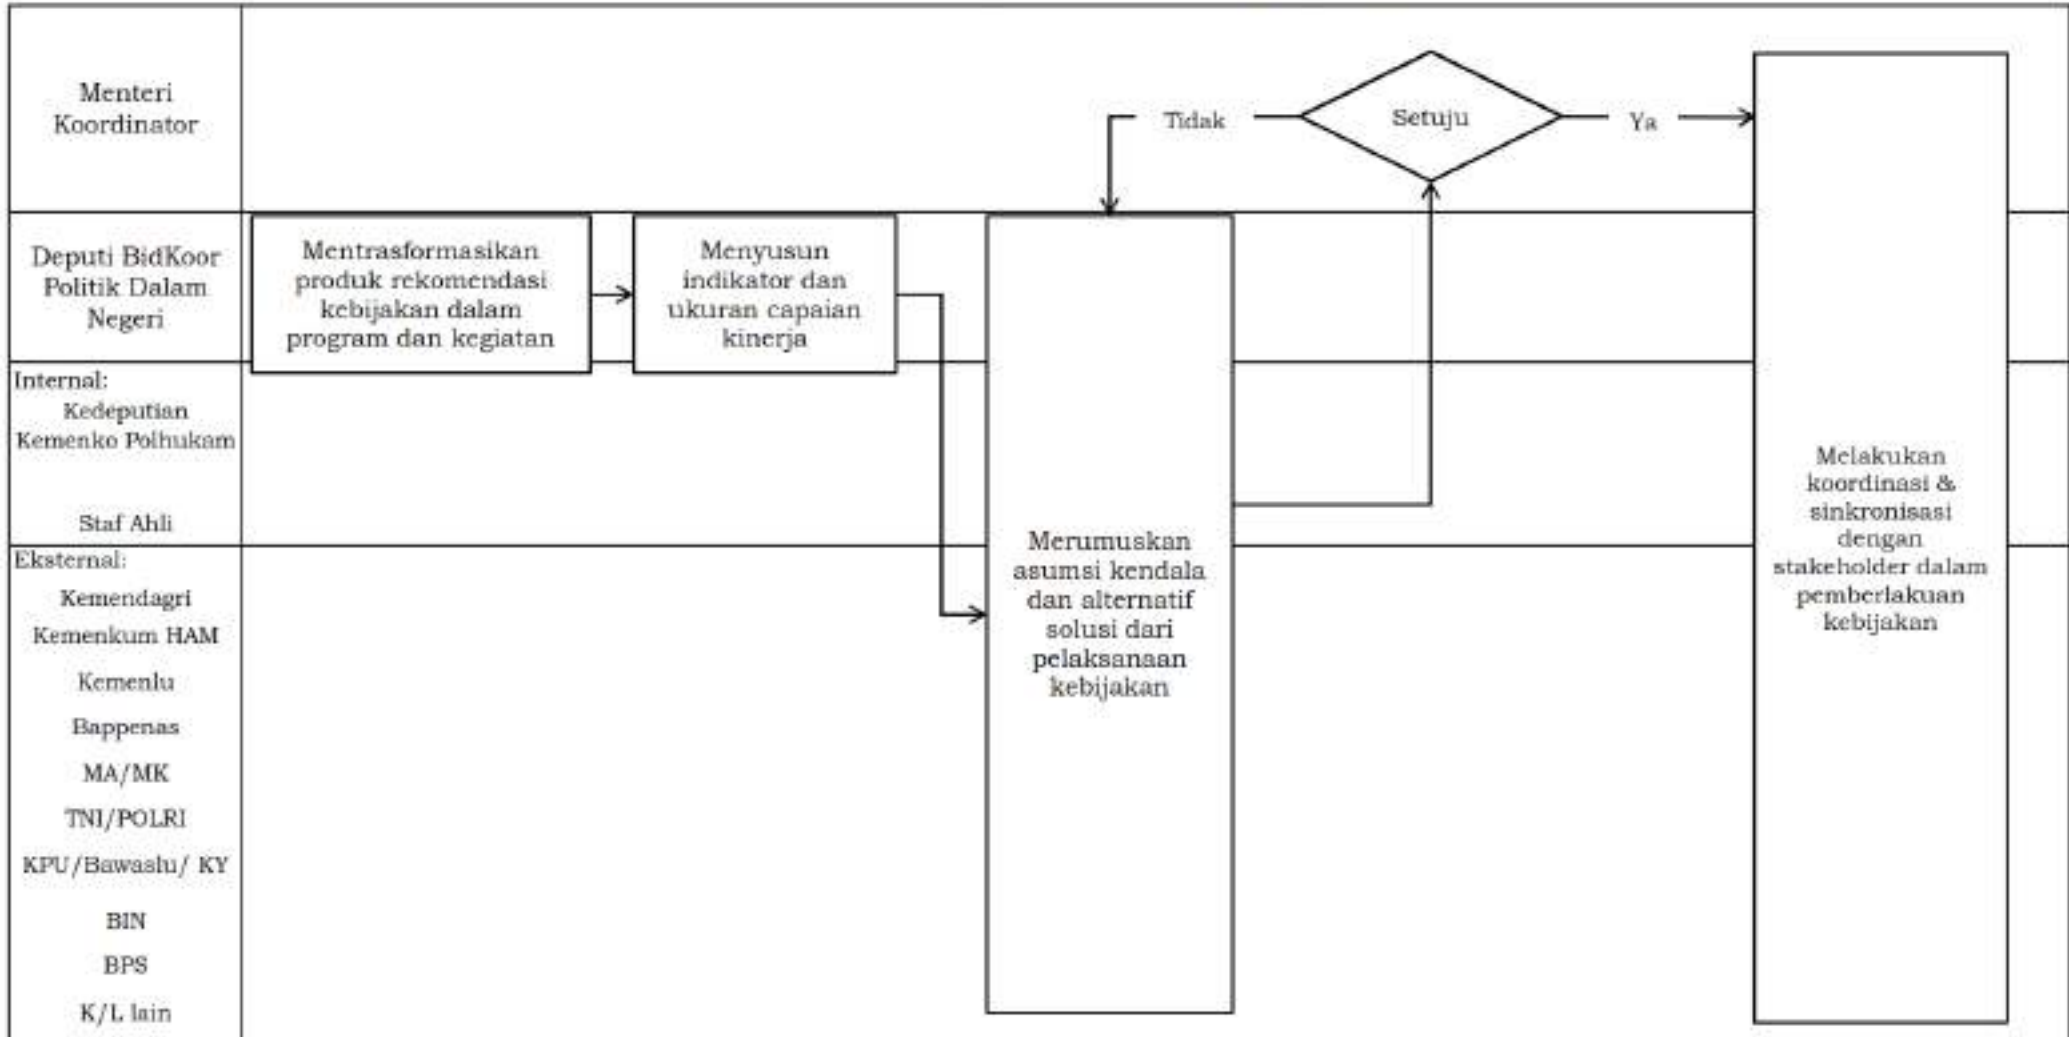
Menteri Koordinator

Tidak

Setuju

Ya

Deputi BidKoor Politik Dalam Negeri

Mentrasformasikan produk rekomendasi kebijakan dalam program dan kegiatan

Menyusun indikator dan ukuran capaian kinerja

Internal:
Kedeputian Kemenko Polhukam

Staf Ahli

Eksternal:
Kemendagri
Kemenkum HAM
Kemenlu
Bappenas
MA/MK
TNI/POLRI
KPU/Bawaslu/ KY
BIN
BPS
K/L lain

Merumuskan asumsi kendala dan alternatif solusi dari pelaksanaan kebijakan

Melakukan koordinasi & sinkronisasi dengan stakeholder dalam pemberlakuan kebijakan